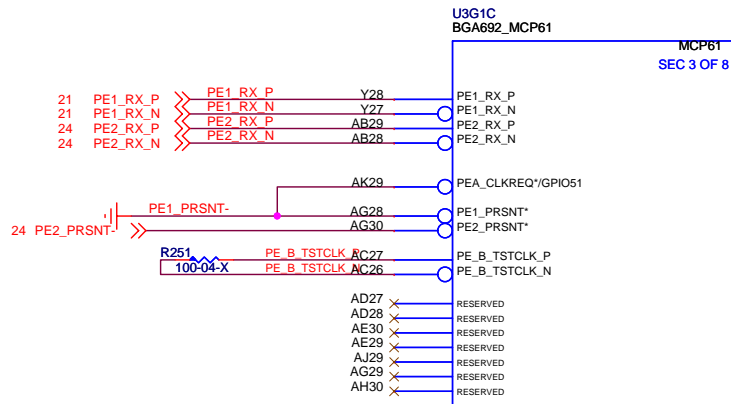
U3G1C
BGA692_MCP61

MCP61
SEC 3 OF 8

21 PE1_RX_P
21 PE1_RX_N
24 PE2_RX_P
24 PE2_RX_N

PE1_RX_P
PE1_RX_N
PE2_RX_P
PE2_RX_N

Y28
Y27
AB29
AB28

PE1_RX_P
PE1_RX_N
PE2_RX_P
PE2_RX_N

AK29
PEA_CLKREQ*/GPIO51

PE1_PRSNT-
AG28
PE1_PRSNT*

24 PE2_PRSNT-
AG30
PE2_PRSNT*

R251
100-04-X
PE_B_TSTCLK_P
PE_B_TSTCLK_N
AC27
AC26
PE_B_TSTCLK_P
PE_B_TSTCLK_N

AD27
AD28
AE30
AE29
AJ29
AG29
AH30

RESERVED
RESERVED
RESERVED
RESERVED
RESERVED
RESERVED
RESERVED